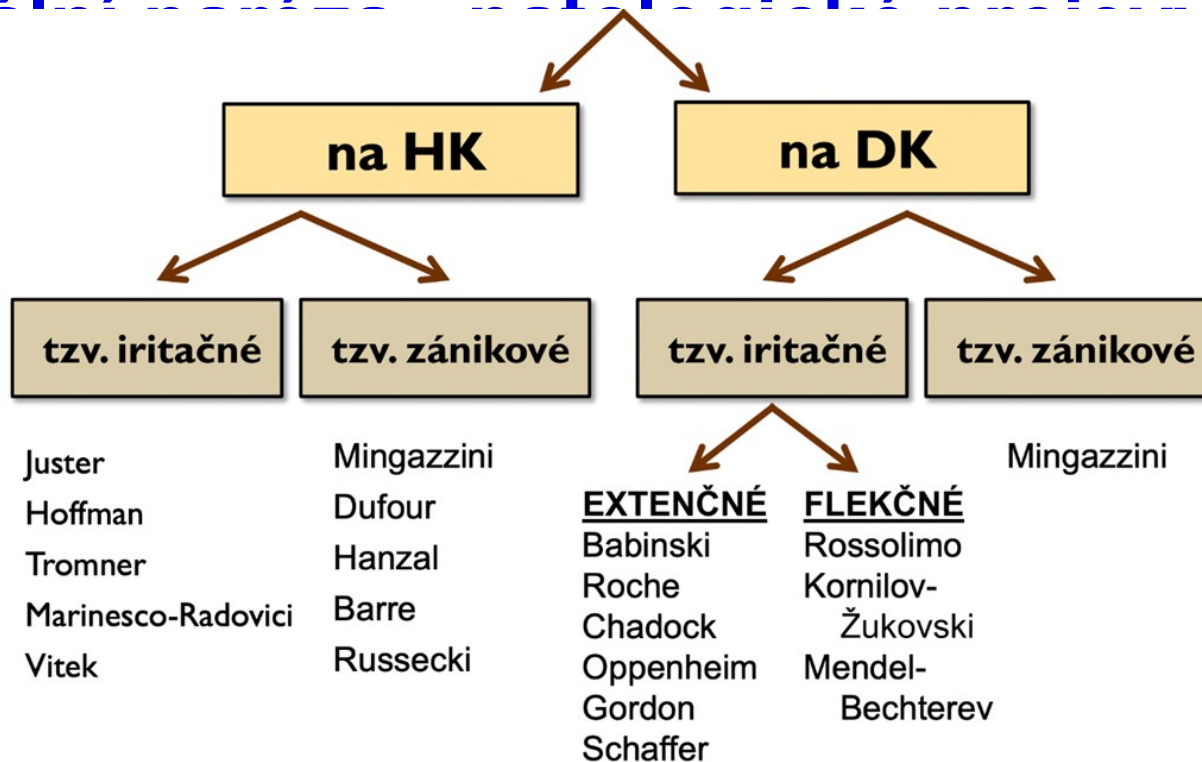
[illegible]

na HK

na DK

tzv. iritačné

tzv. zánikové

tzv. iritačné

tzv. zánikové

Juster
Hoffman
Tromner
Marinesco-Radovici
Vitek

Mingazzini
Dufour
Hanzal
Barre
Russecki

EXTENČNÉ
Babinski
Roche
Chadock
Oppenheim
Gordon
Schaffer

FLEKČNÉ
Rossolimo
Kornilov-Žukovski
Mendel-Bechterev

Mingazzini